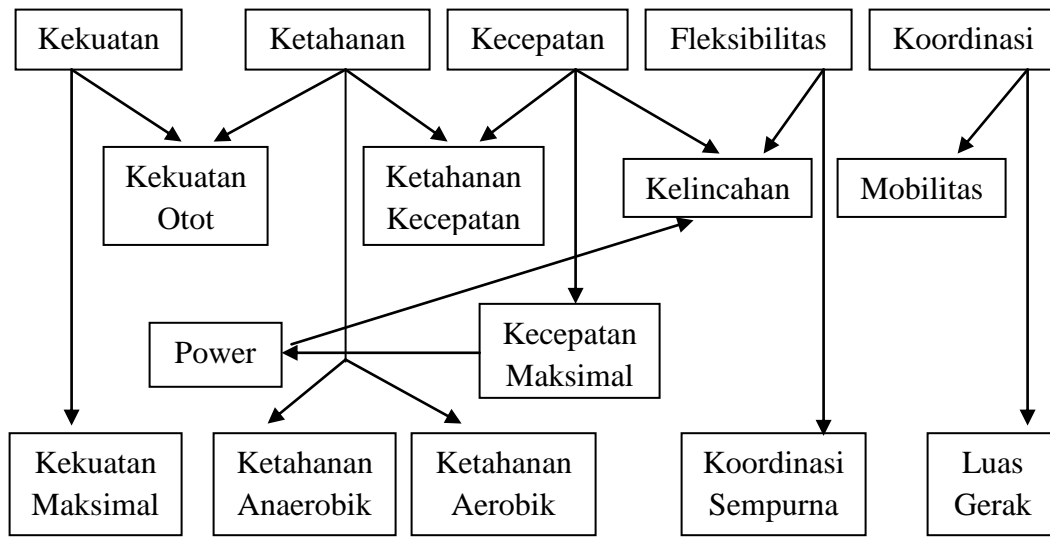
Kekuatan

Ketahanan

Kecepatan

Fleksibilitas

Koordinasi

Kekuatan Otot

Ketahanan Kecepatan

Kelincahan

Mobilitas

Power

Kecepatan Maksimal

Kekuatan Maksimal

Ketahanan Anaerobik

Ketahanan Aerobik

Koordinasi Sempurna

Luas Gerak